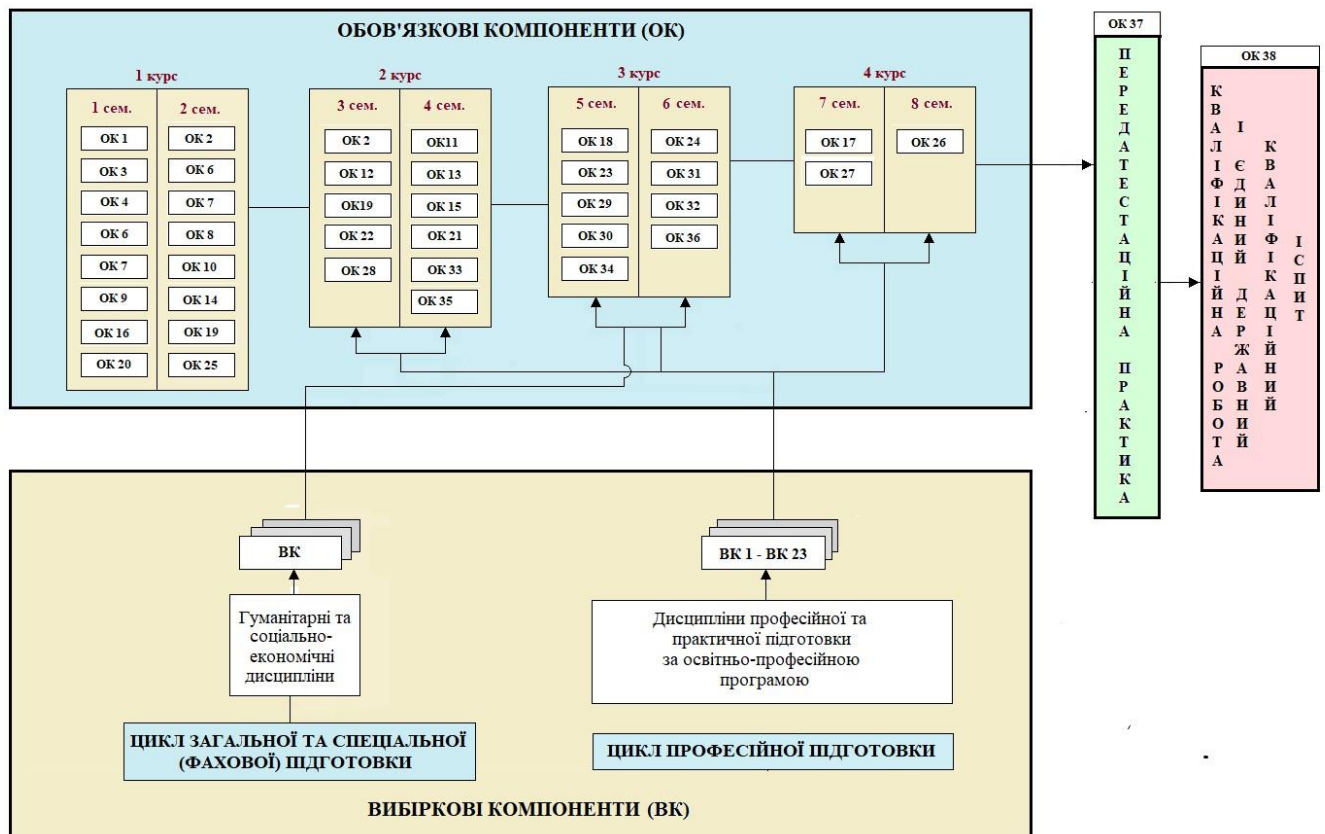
ОБОВ'ЯЗКОВІ КОМПОНЕНТИ (ОК)

1 курс
1 сем.
ОК 1
ОК 3
ОК 4
ОК 6
ОК 7
ОК 9
ОК 16
ОК 20
2 сем.
ОК 2
ОК 6
ОК 7
ОК 8
ОК 10
ОК 14
ОК 19
ОК 25

2 курс
3 сем.
ОК 2
ОК 12
ОК19
ОК 22
ОК 28
4 сем.
ОК11
ОК 13
ОК 15
ОК 21
ОК 33
ОК 35

3 курс
5 сем.
ОК 18
ОК 23
ОК 29
ОК 30
ОК 34
6 сем.
ОК 24
ОК 31
ОК 32
ОК 36

4 курс
7 сем.
ОК 17
ОК 27
8 сем.
ОК 26

ОК 37
ПЕРЕДАТЕСТАЦІЙНА ПРАКТИКА

ОК 38
КВАЛІФІКАЦІЙНА РОБОТА
І ЄДИНИЙ ДЕРЖАВНИЙ
КВАЛІФІКАЦІЙНИЙ ІСПИТ

ВК
Гуманітарні та соціально-економічні дисципліни
ЦИКЛ ЗАГАЛЬНОЇ ТА СПЕЦІАЛЬНОЇ (ФАХОВОЇ) ПІДГОТОВКИ

ВК 1 - ВК 23
Дисципліни професійної та практичної підготовки за освітньо-професійною програмою
ЦИКЛ ПРОФЕСІЙНОЇ ПІДГОТОВКИ

ВИБІРКОВІ КОМПОНЕНТИ (ВК)